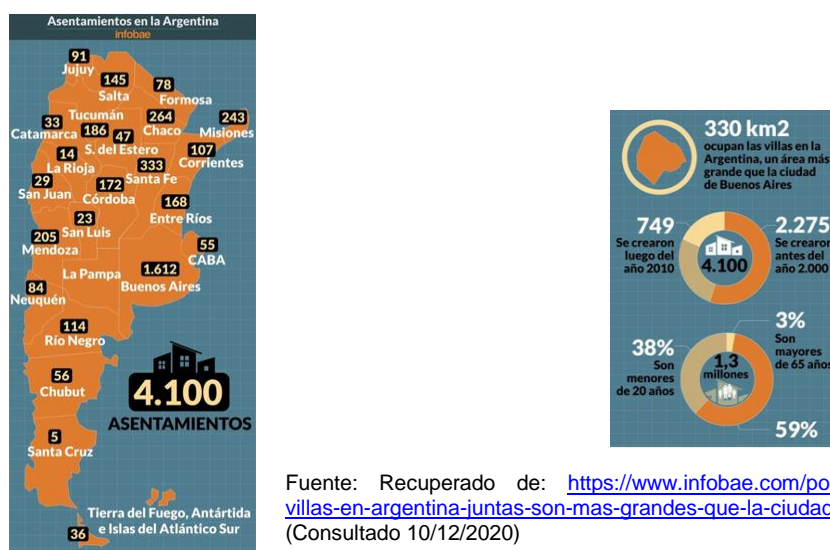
Asentamientos en la Argentina
infobae

91 Jujuy
145 Salta
78 Formosa
33 Catamarca
Tucumán 186
47 S. del Estero
264 Chaco
243 Misiones
14 La Rioja
107 Corrientes
29 San Juan
172 Córdoba
333 Santa Fe
168 Entre Ríos
23 San Luis
205 Mendoza
55 CABA
La Pampa
1.612 Buenos Aires
84 Neuquén
114 Río Negro
56 Chubut
4.100 ASENTAMIENTOS
5 Santa Cruz
Tierra del Fuego, Antártida e Islas del Atlántico Sur
36

330 km2 ocupan las villas en la Argentina, un área más grande que la ciudad de Buenos Aires

749 Se crearon luego del año 2010
4.100
2.275 Se crearon antes del año 2.000

38% Son menores de 20 años
1,3 millones
3% Son mayores de 65 años
59%

Fuente: Recuperado de: https://www.infobae.com/po villas-en-argentina-juntas-son-mas-grandes-que-la-ciudad (Consultado 10/12/2020)